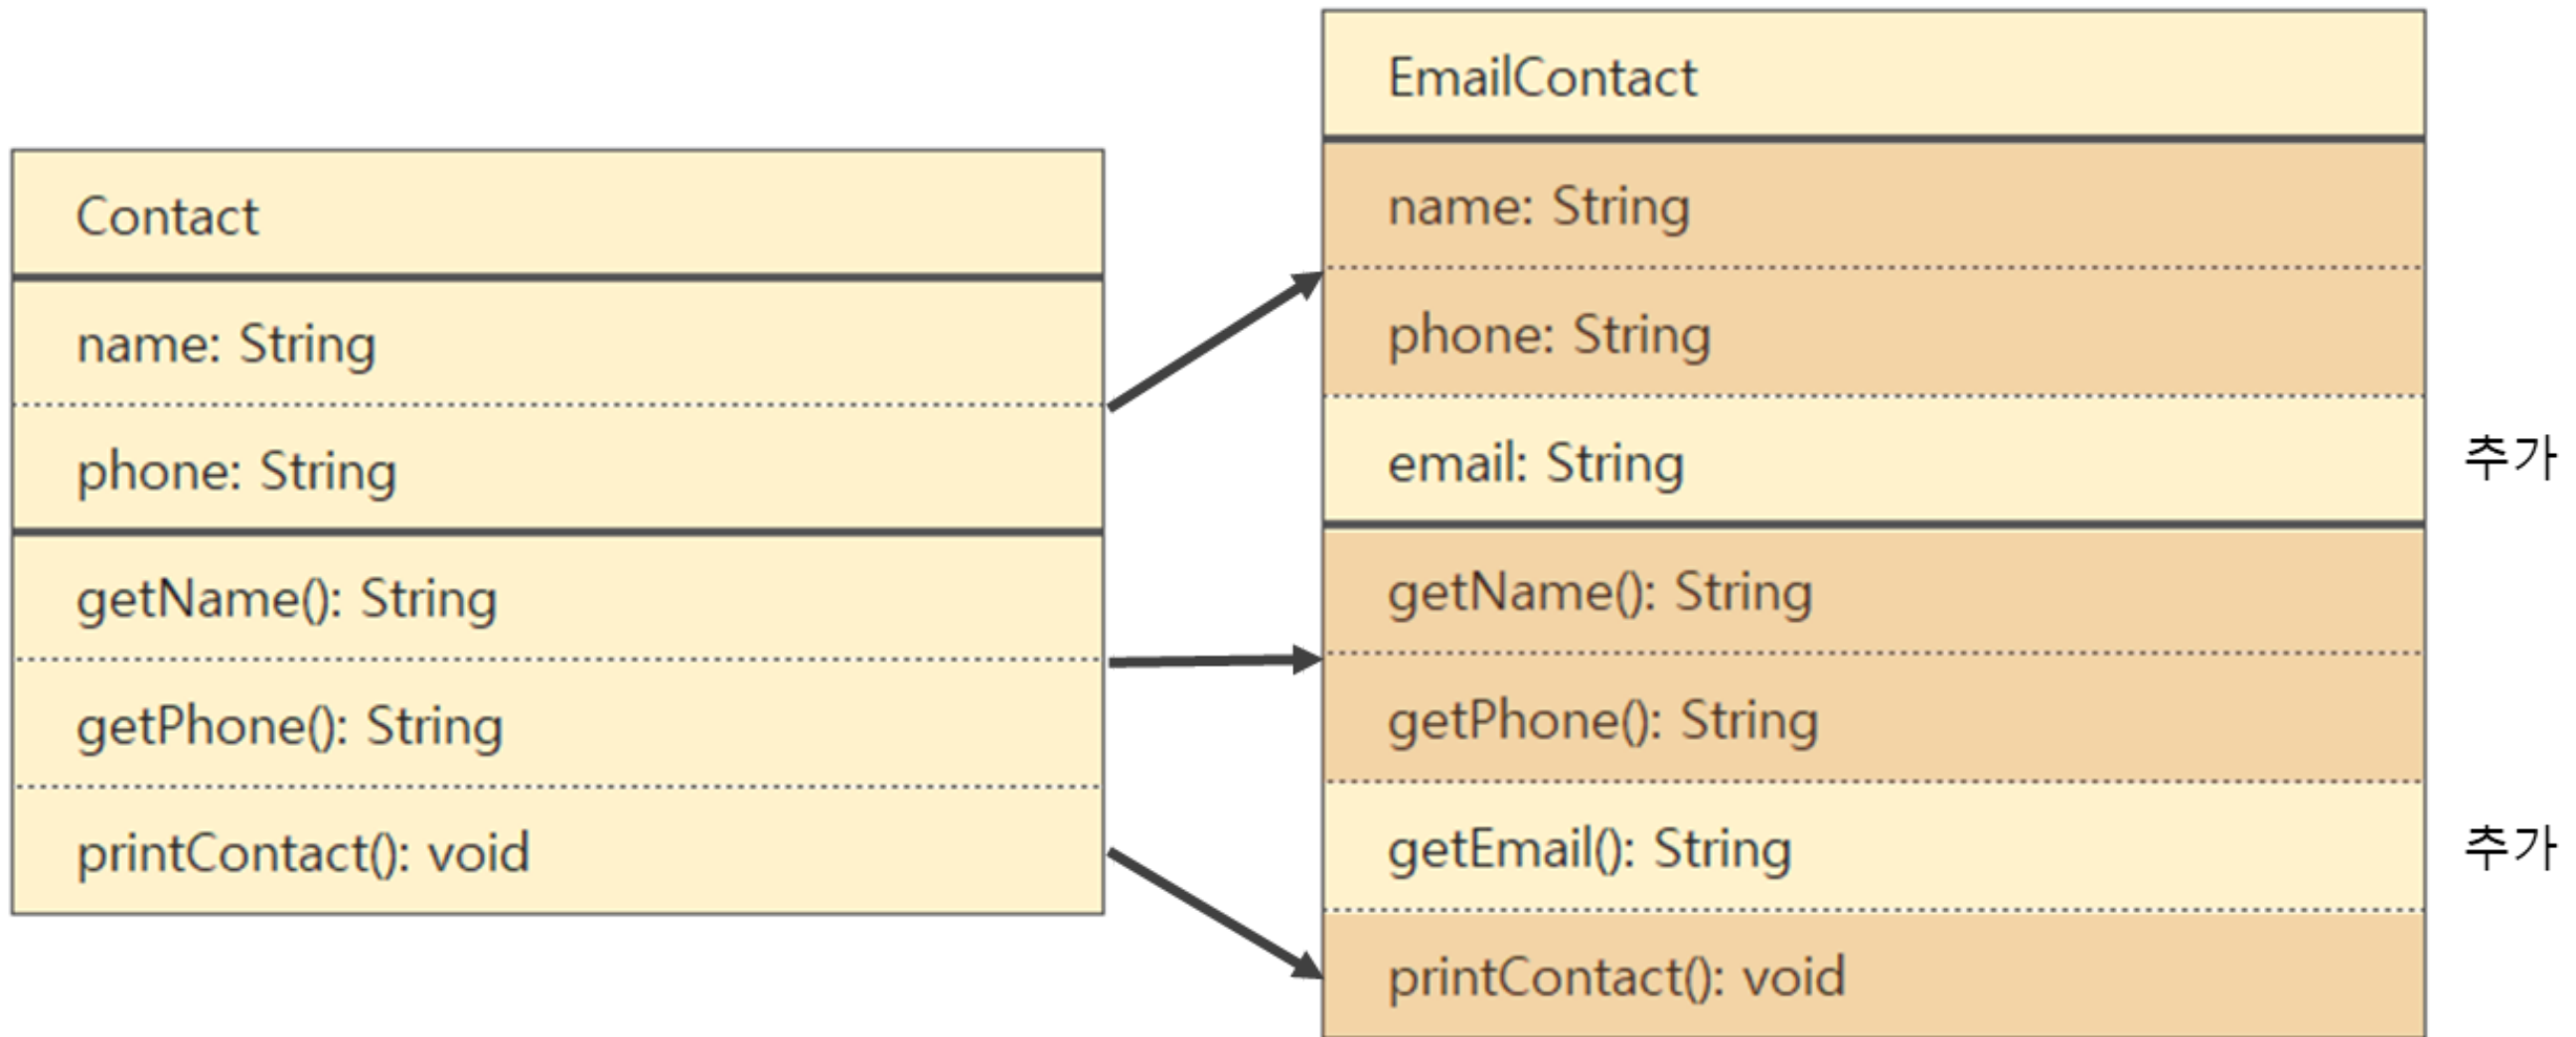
Contact

name: String

phone: String

getName(): String

getPhone(): String

printContact(): void

EmailContact

name: String

phone: String

email: String

추가

getName(): String

getPhone(): String

getEmail(): String

추가

printContact(): void